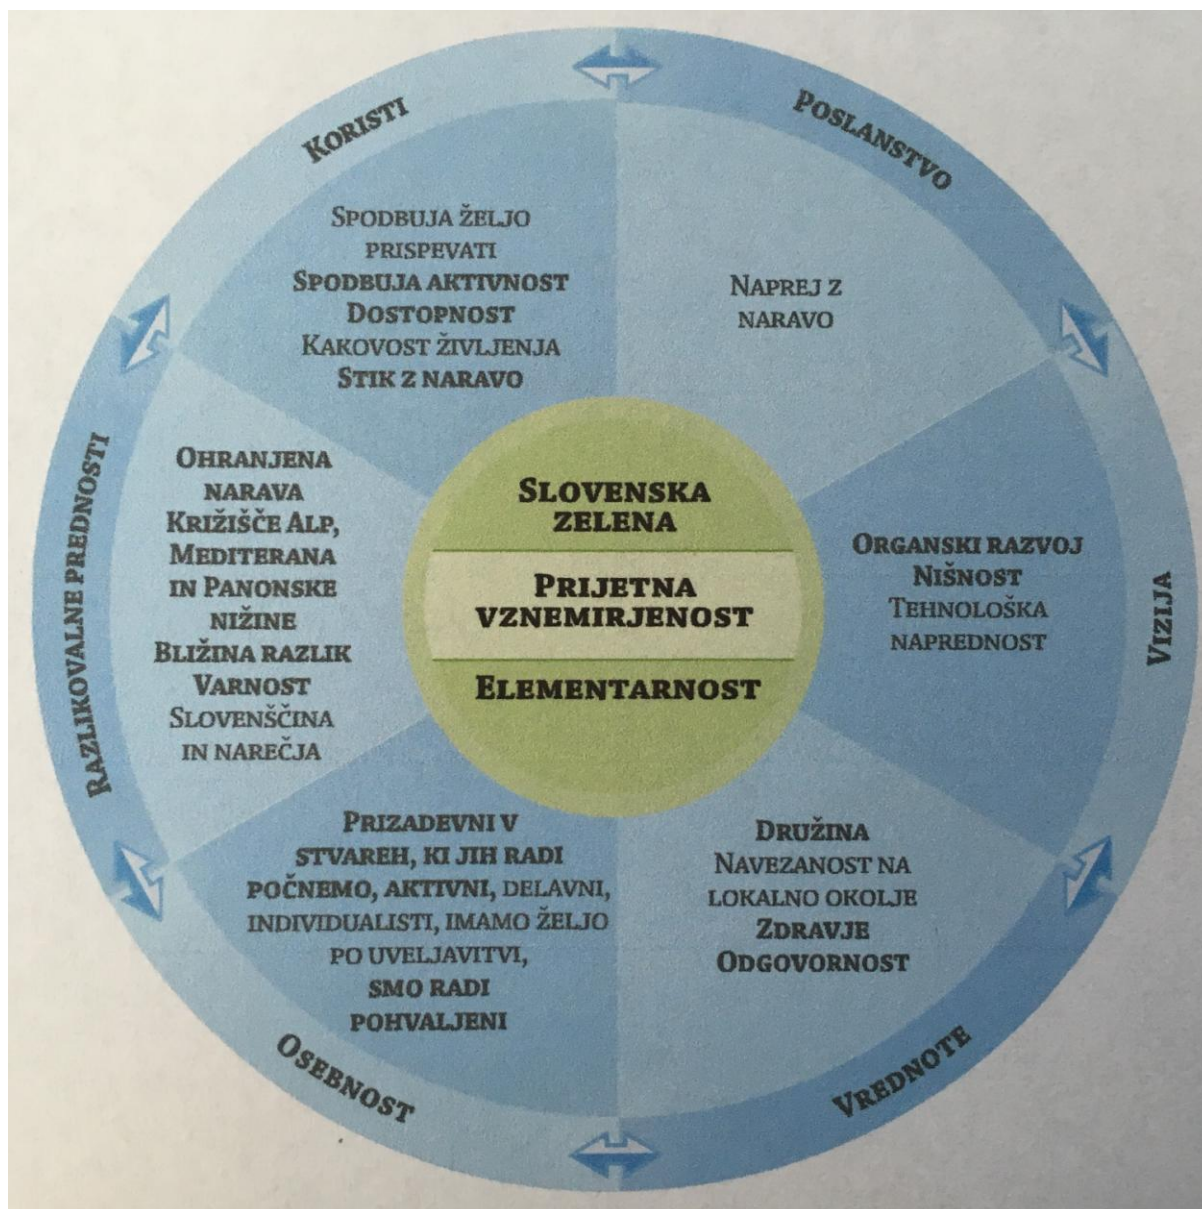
Koristi

Spodbuja željo prispevati
Spodbuja aktivnost
Dostopnost
Kakovost življenja
Stik z naravo

Poslanstvo

Naprej z naravo

Razlikovalne prednosti

Ohranjena narava
Križišče Alp, Mediterana in Panonske nižine
Bližina razlik
Varnost
Slovenščina in narečja

Slovenska zelena

Prijetna vznemirjenost

Elementarnost

Organski razvoj
Nišnost
Tehnološka naprednost

Vizija

Prizadevni v stvareh, ki jih radi počnemo, aktivni, delavni, individualisti, imamo željo po uveljavitvi, smo radi pohvaljeni

Družina
Navezanost na lokalno okolje
Zdravje
Odgovornost

Osebnost

Vrednote